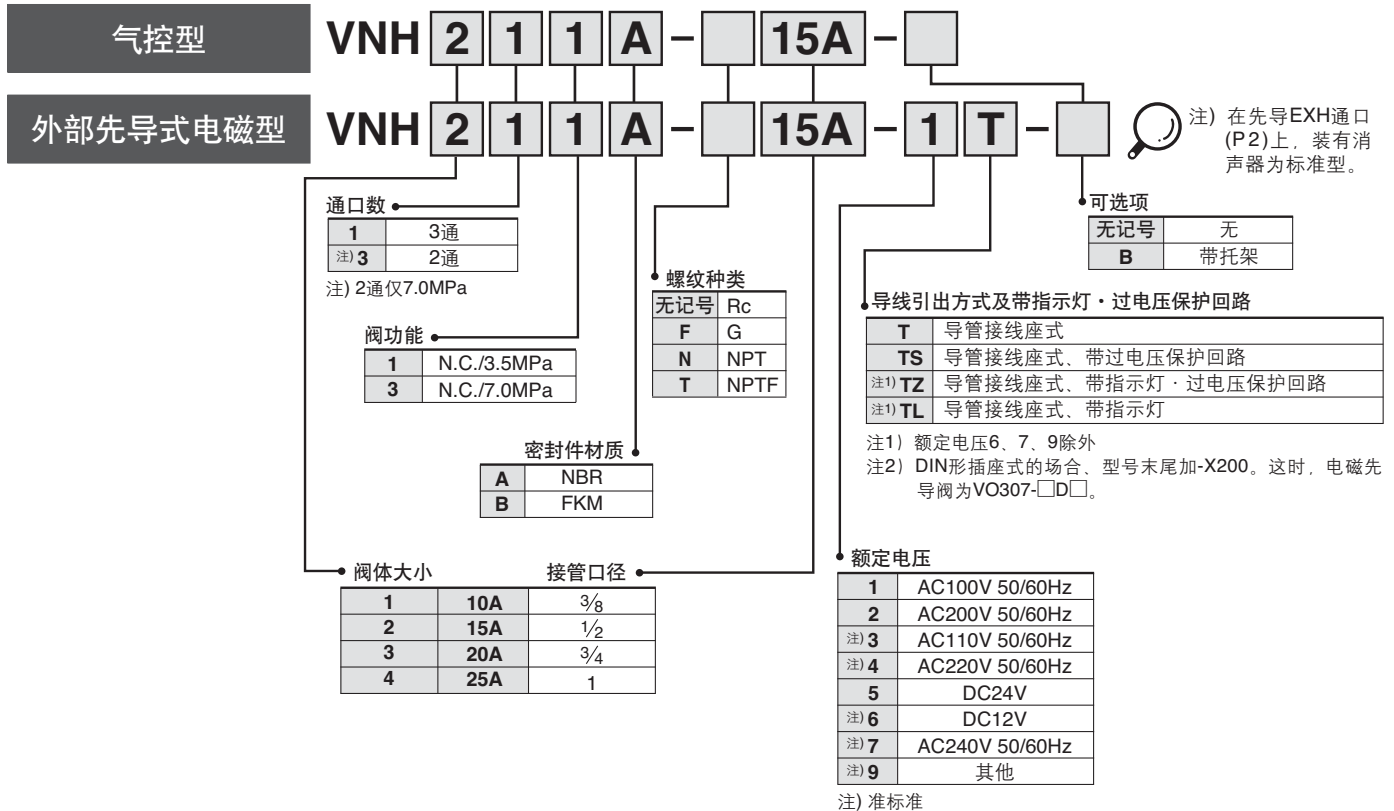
气控型

VNH 2 1 1 A – 15A –

外部先导式电磁型

VNH 2 1 1 A – 15A – 1 T –

注）在先导EXH通口(P2)上，装有消声器为标准型。

通口数

| 1 | 3通 |
|---|---|
| 注) 3 | 2通 |

注) 2通仅7.0MPa

阀功能

| 1 | N.C./3.5MPa |
|---|---|
| 3 | N.C./7.0MPa |

螺纹种类

| 无记号 | Rc |
|---|---|
| F | G |
| N | NPT |
| T | NPTF |

密封件材质

| A | NBR |
|---|---|
| B | FKM |

可选项

| 无记号 | 无 |
|---|---|
| B | 带托架 |

导线引出方式及带指示灯・过电压保护回路

| T | 导管接线座式 |
|---|---|
| TS | 导管接线座式、带过电压保护回路 |
| 注1) TZ | 导管接线座式、带指示灯・过电压保护回路 |
| 注1) TL | 导管接线座式、带指示灯 |

注1）额定电压6、7、9除外
注2）DIN形插座式的场合、型号末尾加-X200。这时，电磁先导阀为VO307-□D□。

阀体大小　接管口径

| 1 | 10A | $\frac{3}{8}$ |
|---|---|---|
| 2 | 15A | $\frac{1}{2}$ |
| 3 | 20A | $\frac{3}{4}$ |
| 4 | 25A | 1 |

额定电压

| 1 | AC100V 50/60Hz |
|---|---|
| 2 | AC200V 50/60Hz |
| 注) 3 | AC110V 50/60Hz |
| 注) 4 | AC220V 50/60Hz |
| 5 | DC24V |
| 注) 6 | DC12V |
| 注) 7 | AC240V 50/60Hz |
| 注) 9 | 其他 |

注) 准标准